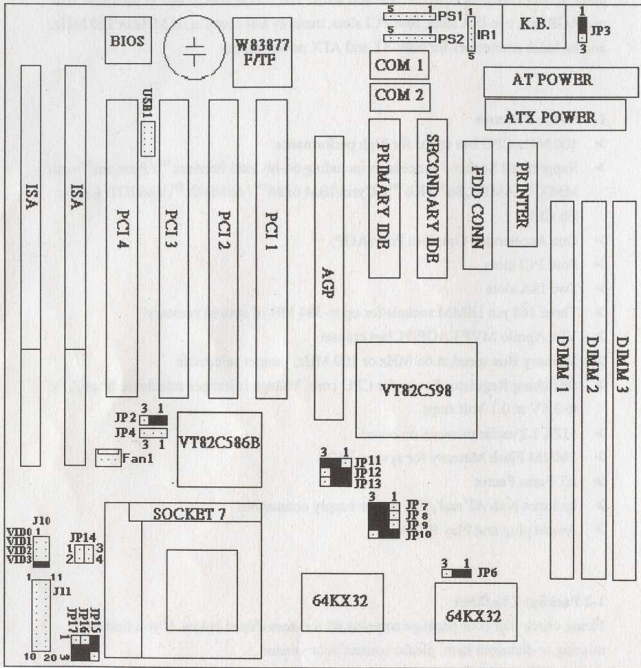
BIOS
W83877 F/TF
5 1 PS1
5 1 PS2
1 IR1 5
K.B.
1 JP3 3
COM 1
COM 2
AT POWER
ATX POWER
USB1
ISA
ISA
PCI 4
PCI 3
PCI 2
PCI 1
AGP
PRIMARY IDE
SECONDARY IDE
FDD CONN
PRINTER
DIMM 1
DIMM 2
DIMM 3
VT82C598
3 1 JP2
JP4
VT82C586B
Fan1
3 1 JP11 JP12 JP13
3 1 JP 7 JP 8 JP 9 JP10
J10 VID0 VID1 VID2 VID3
JP14 1 2 3 4
SOCKET 7
1 11 J11 10 20
JP15 JP16 JP17
3 1 JP6
64KX32
64KX32